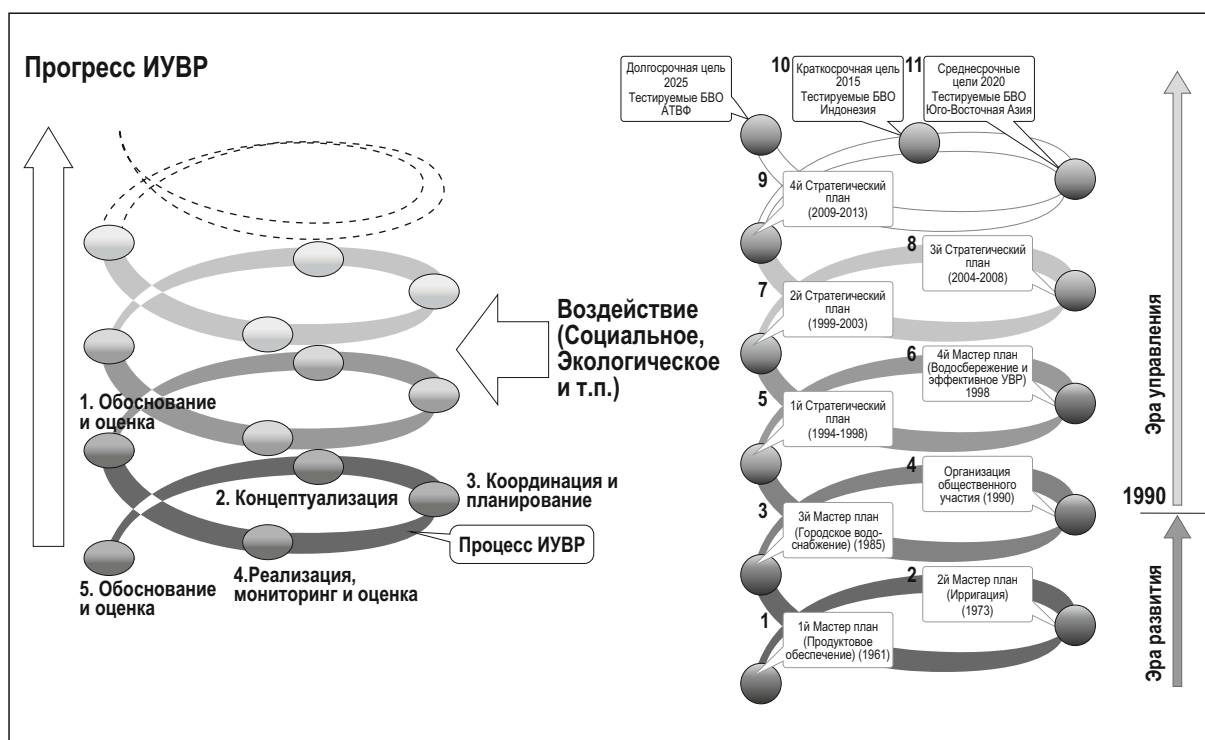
Прогресс ИУВР

1. Обоснование и оценка

2. Концептуализация

3. Координация и планирование

Процесс ИУВР

4.Реализация, мониторинг и оценка

5. Обоснование и оценка

Воздействие (Социальное, Экологическое и т.п.)

Долгосрочная цель 2025 Тестируемые БВО АТВФ

10 Краткосрочная цель 2015 Тестируемые БВО Индонезия

11 Среднесрочные цели 2020 Тестируемые БВО Юго-Восточная Азия

9 4й Стратегический план (2009-2013)

8 3й Стратегический план (2004-2008)

7 2й Стратегический план (1999-2003)

6 4й Мастер план (Водосбережение и эффективное УВР) 1998

5 1й Стратегический план (1994-1998)

4 Организация общественного участия (1990)

3 3й Мастер план (Городское водоснабжение) (1985)

2 2й Мастер план (Ирригация) (1973)

1 1й Мастер план (Продуктовое обеспечение) (1961)

Эра управления

1990

Эра развития